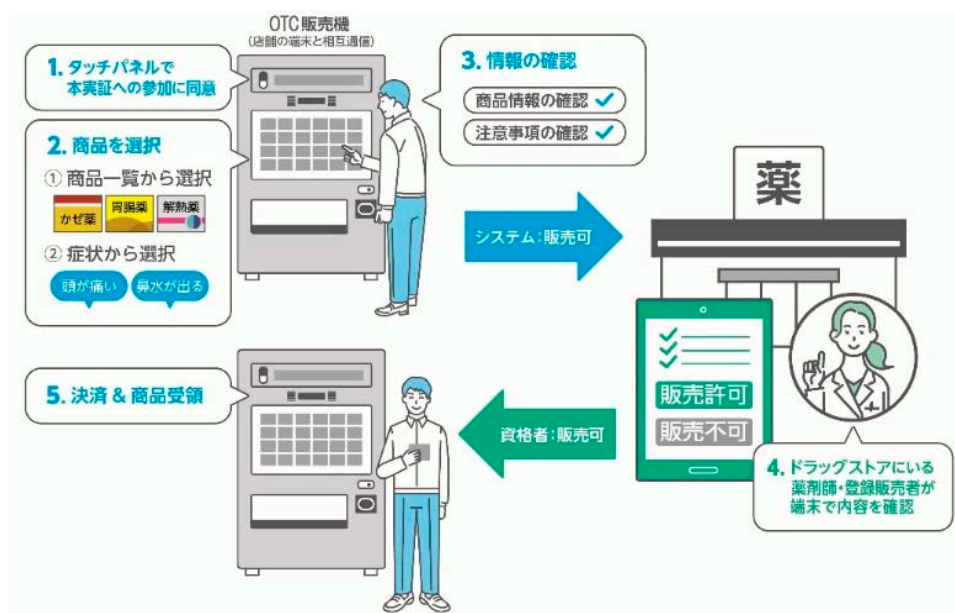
OTC販売機
(店舗の端末と相互通信)

1. タッチパネルで本実証への参加に同意

2. 商品を選択
① 商品一覧から選択
かぜ薬
胃腸薬
解熱薬
② 症状から選択
頭が痛い
鼻水が出る

3. 情報の確認
商品情報の確認
注意事項の確認

システム:販売可

薬

販売許可
販売不可

4. ドラッグストアにいる薬剤師・登録販売者が端末で内容を確認

資格者:販売可

5. 決済 & 商品受領